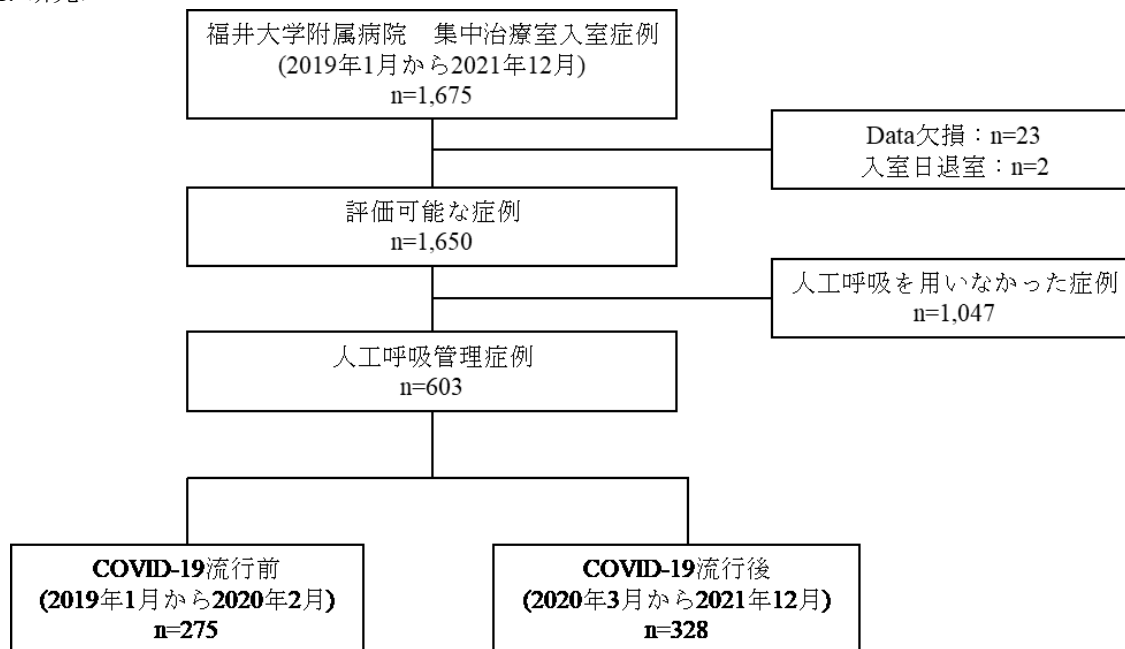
福井大学附属病院　集中治療室入室症例
(2019年1月から2021年12月)
n=1,675

Data欠損：n=23
入室日退室：n=2

評価可能な症例
n=1,650

人工呼吸を用いなかった症例
n=1,047

人工呼吸管理症例
n=603

COVID-19流行前
(2019年1月から2020年2月)
n=275

COVID-19流行後
(2020年3月から2021年12月)
n=328